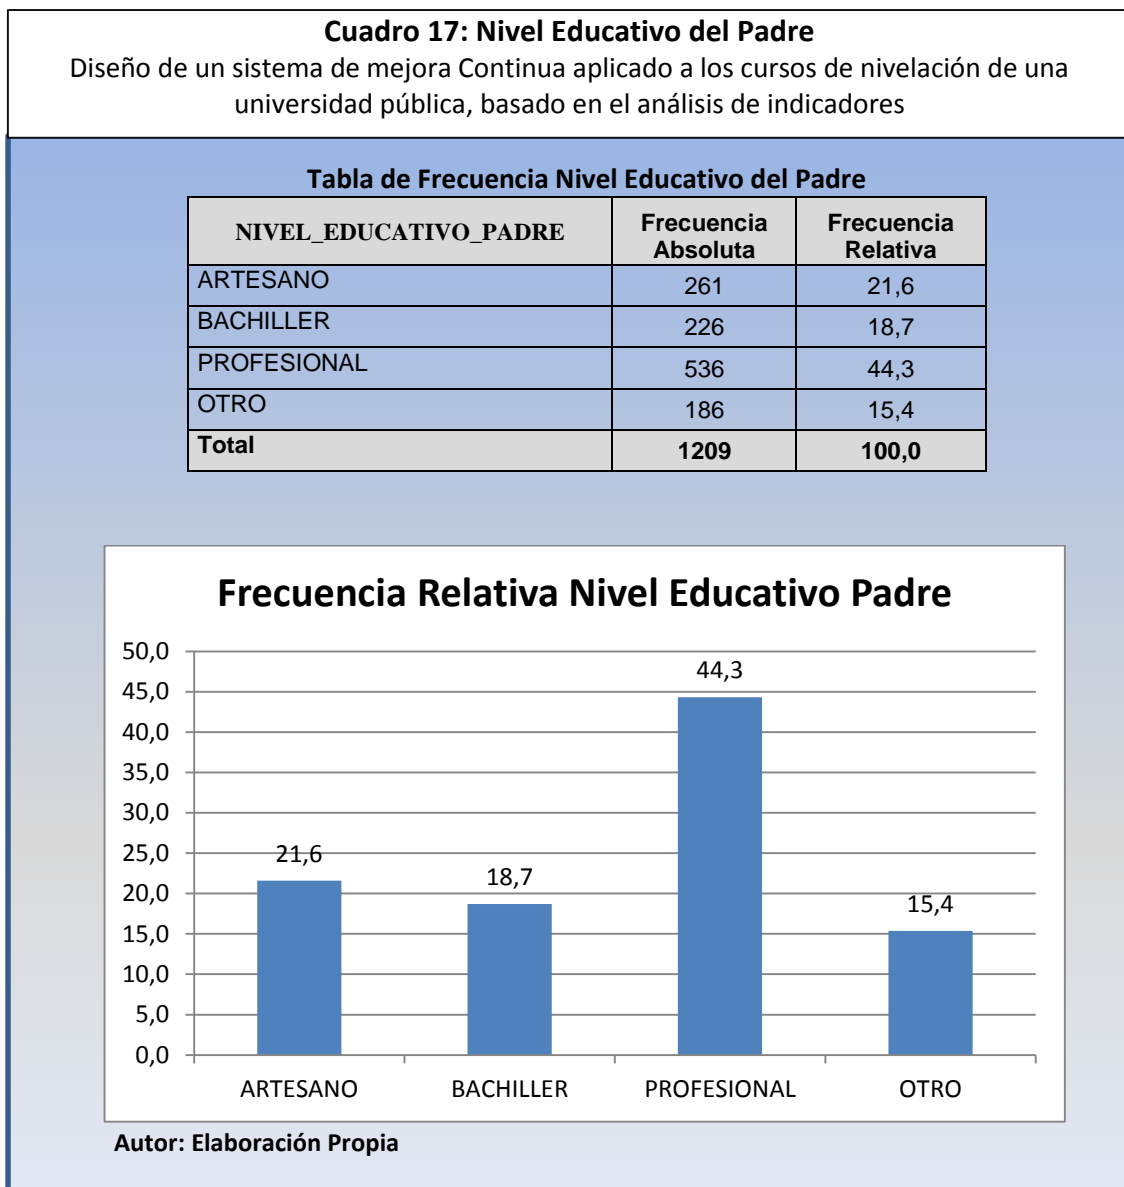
**Cuadro 17: Nivel Educativo del Padre**
Diseño de un sistema de mejora Continua aplicado a los cursos de nivelación de una universidad pública, basado en el análisis de indicadores

**Tabla de Frecuencia Nivel Educativo del Padre**

| NIVEL_EDUCATIVO_PADRE | Frecuencia Absoluta | Frecuencia Relativa |
|---|---|---|
| ARTESANO | 261 | 21,6 |
| BACHILLER | 226 | 18,7 |
| PROFESIONAL | 536 | 44,3 |
| OTRO | 186 | 15,4 |
| **Total** | **1209** | **100,0** |

Frecuencia Relativa Nivel Educativo Padre

50,0
45,0
40,0
35,0
30,0
25,0
20,0
15,0
10,0
5,0
0,0

21,6
18,7
44,3
15,4

ARTESANO BACHILLER PROFESIONAL OTRO

**Autor: Elaboración Propia**